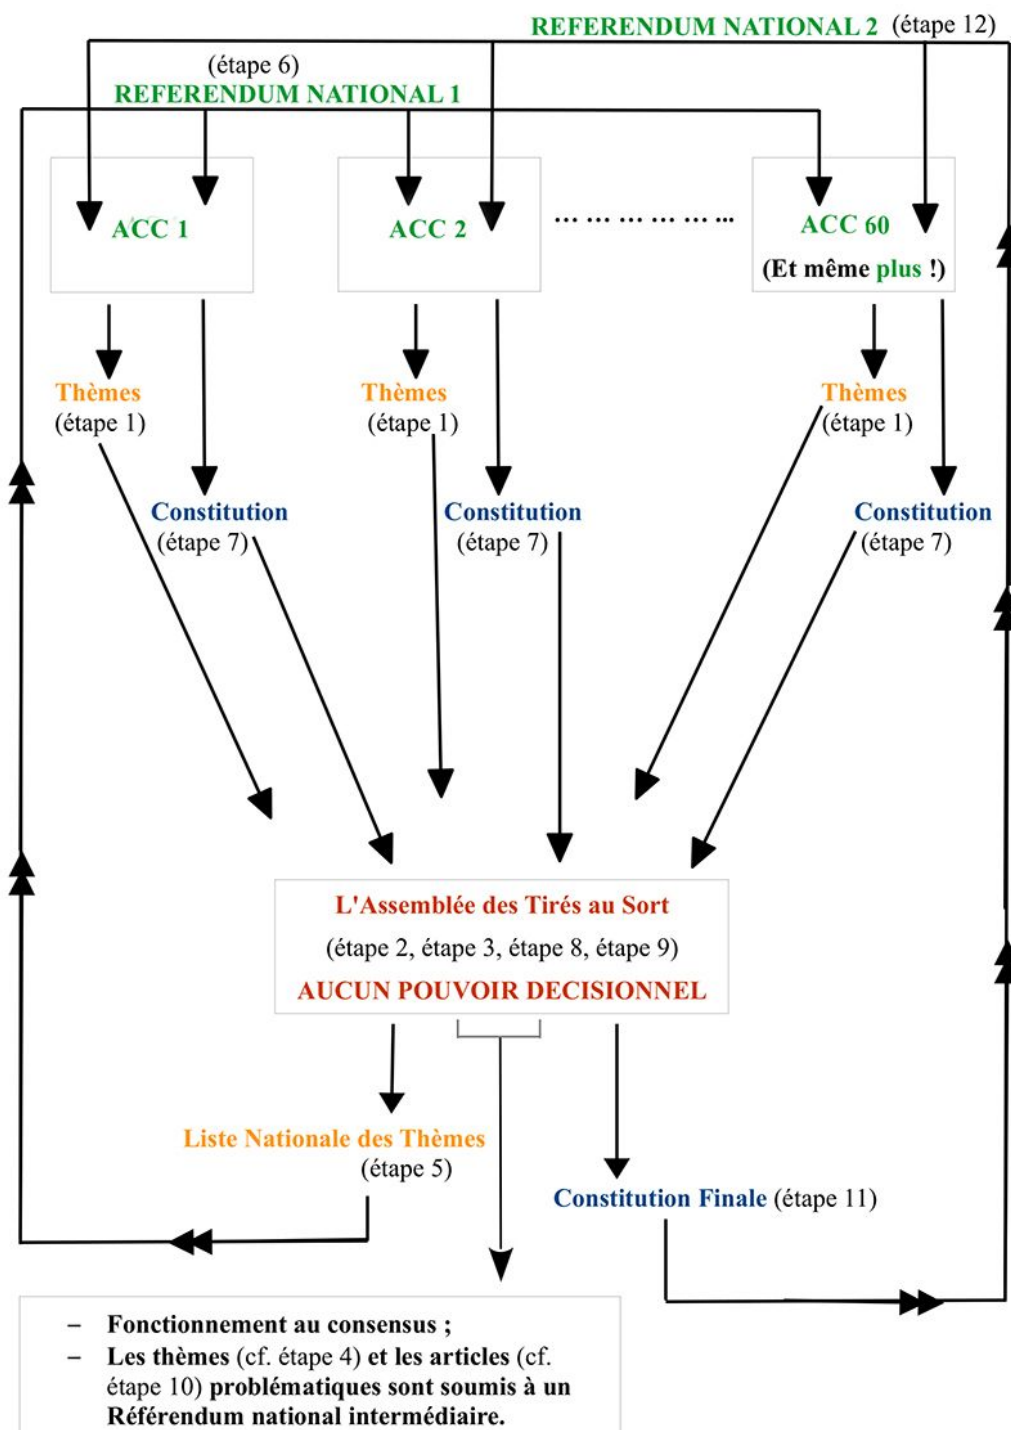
REFERENDUM NATIONAL 2 (étape 12)

(étape 6)
REFERENDUM NATIONAL 1

ACC 1

ACC 2

... ... ... ... ... ...

ACC 60
(Et même plus !)

Thèmes
(étape 1)

Thèmes
(étape 1)

Thèmes
(étape 1)

Constitution
(étape 7)

Constitution
(étape 7)

Constitution
(étape 7)

L'Assemblée des Tirés au Sort
(étape 2, étape 3, étape 8, étape 9)
AUCUN POUVOIR DECISIONNEL

Liste Nationale des Thèmes
(étape 5)

Constitution Finale (étape 11)

– Fonctionnement au consensus ;
– Les thèmes (cf. étape 4) et les articles (cf. étape 10) problématiques sont soumis à un Référendum national intermédiaire.